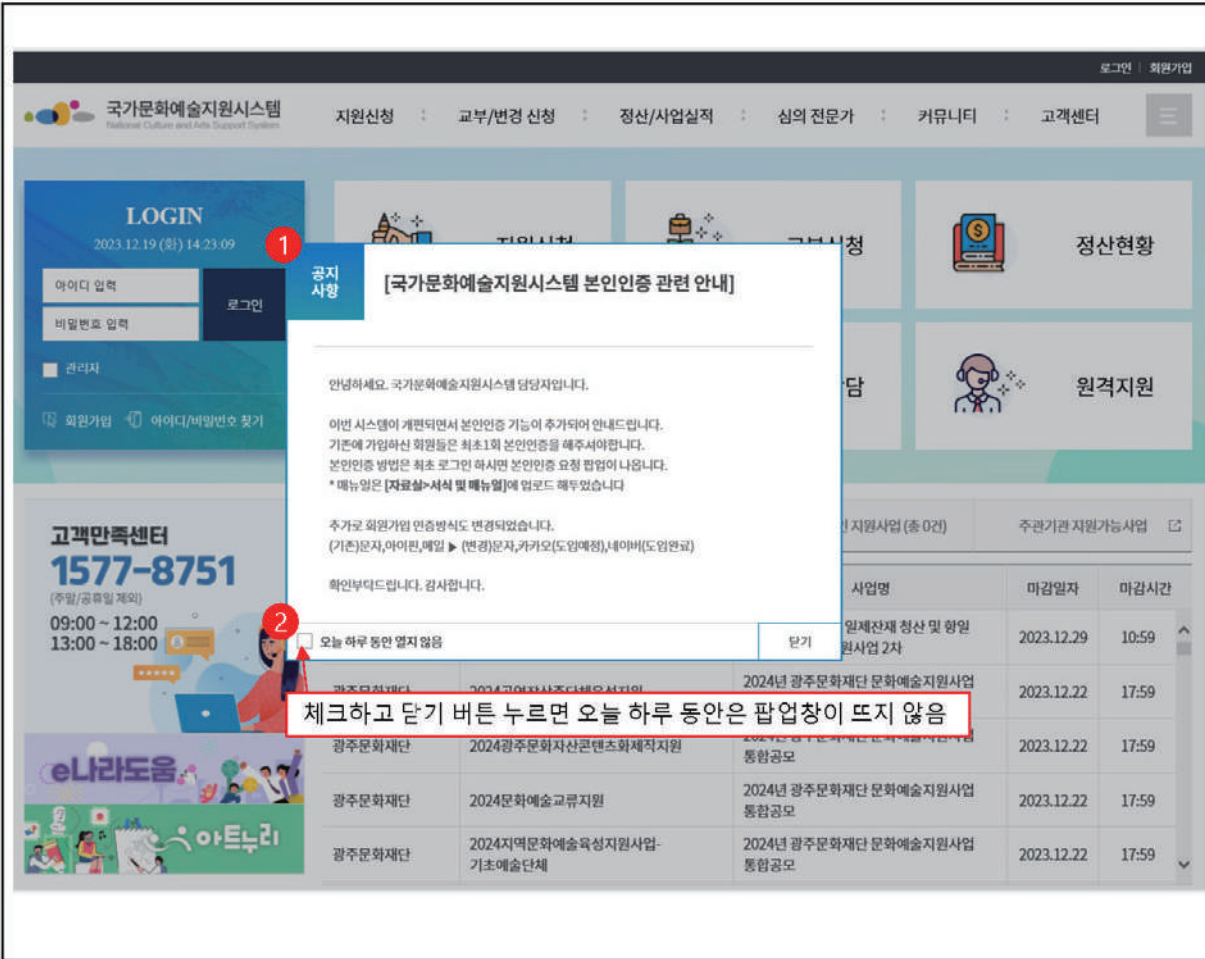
로그인 | 회원가입

국가문화예술지원시스템
National Culture and Arts Support System

지원신청 교부/변경 신청 정산/사업실적 심의 전문가 커뮤니티 고객센터

LOGIN
2023.12.19 (화) 14:23:09

아이디 입력
비밀번호 입력
로그인
관리자
회원가입 아이디/비밀번호 찾기

지원신청 교부신청 정산현황
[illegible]담 원격지원

1

공지사항

[국가문화예술지원시스템 본인인증 관련 안내]

안녕하세요. 국가문화예술지원시스템 담당자입니다.

이번 시스템이 개편되면서 본인인증 기능이 추가되어 안내드립니다.
기존에 가입하신 회원들은 최초1회 본인인증을 해주셔야합니다.
본인인증 방법은 최초 로그인 하시면 본인인증 요청 팝업이 나옵니다.
* 매뉴얼은 [자료실>서식 및 매뉴얼]에 업로드 해두었습니다

추가로 회원가입 인증방식도 변경되었습니다.
(기존)문자,아이핀,메일 ▶ (변경)문자,카카오(도입예정),네이버(도입완료)

확인부탁드립니다. 감사합니다.

2

오늘 하루 동안 열지 않음
닫기

체크하고 닫기 버튼 누르면 오늘 하루 동안은 팝업창이 뜨지 않음

고객만족센터
1577-8751
(주말/공휴일 제외)
09:00 ~ 12:00
13:00 ~ 18:00

e나라도움
아트누리

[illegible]인 지원사업 (총 0건)
주관기관 지원가능사업

| | | 사업명 | 마감일자 | 마감시간 |
|---|---|---|---|---|
| | | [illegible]일제잔재 청산 및 향일 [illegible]원사업 2차 | 2023.12.29 | 10:59 |
| 광주문화재단 | 2024공연자산주단체육성지원 | 2024년 광주문화재단 문화예술지원사업 | 2023.12.22 | 17:59 |
| 광주문화재단 | 2024광주문화자산콘텐츠화제작지원 | 2024년 광주문화재단 문화예술지원사업 통합공모 | 2023.12.22 | 17:59 |
| 광주문화재단 | 2024문화예술교류지원 | 2024년 광주문화재단 문화예술지원사업 통합공모 | 2023.12.22 | 17:59 |
| 광주문화재단 | 2024지역문화예술육성지원사업-기초예술단체 | 2024년 광주문화재단 문화예술지원사업 통합공모 | 2023.12.22 | 17:59 |